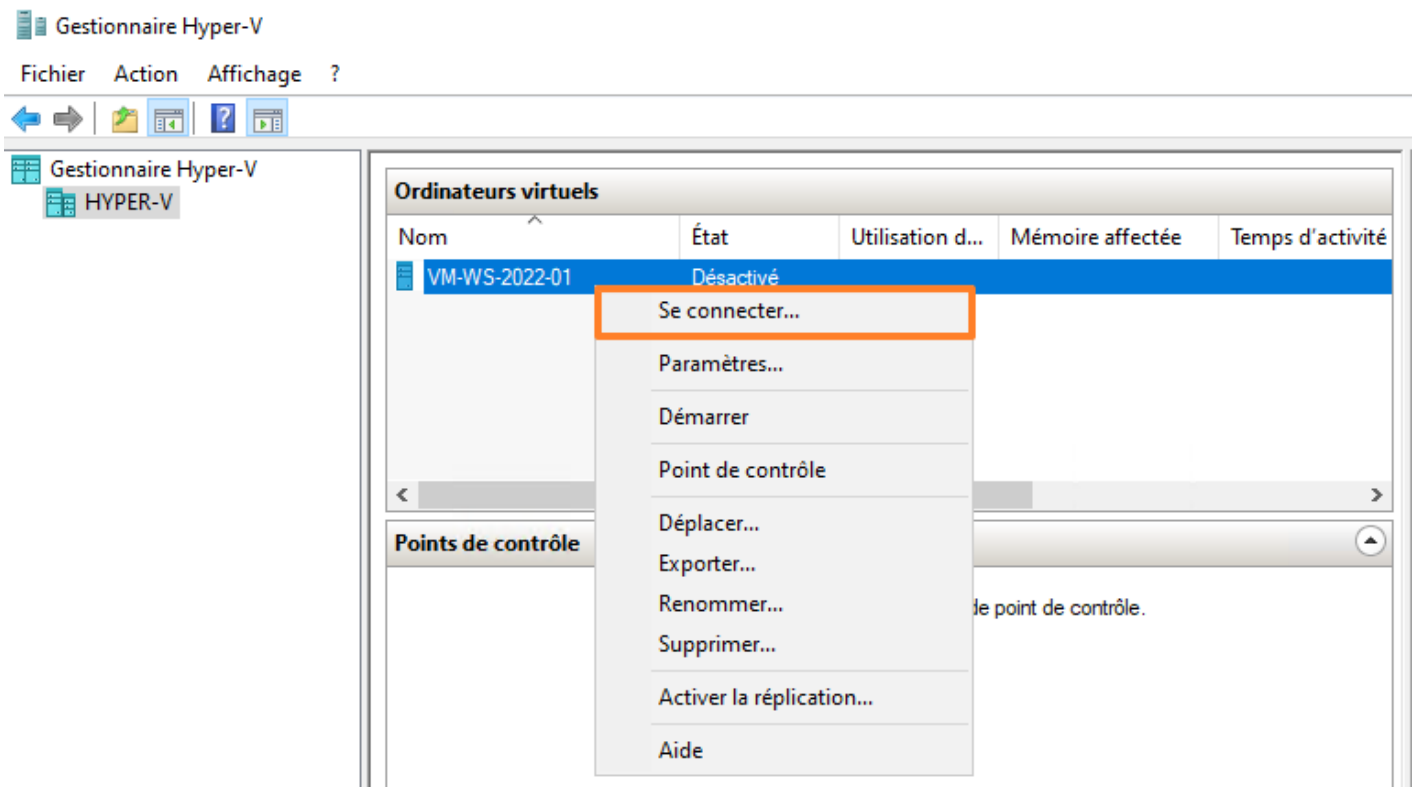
Gestionnaire Hyper-V

Fichier Action Affichage ?

Gestionnaire Hyper-V
HYPER-V

Ordinateurs virtuels

| Nom | État | Utilisation d... | Mémoire affectée | Temps d'activité |
|---|---|---|---|---|
| VM-WS-2022-01 | Désactivé | | | |

Se connecter...
Paramètres...
Démarrer
Point de contrôle
Déplacer...
Exporter...
Renommer...
Supprimer...
Activer la réplication...
Aide

Points de contrôle

de point de contrôle.